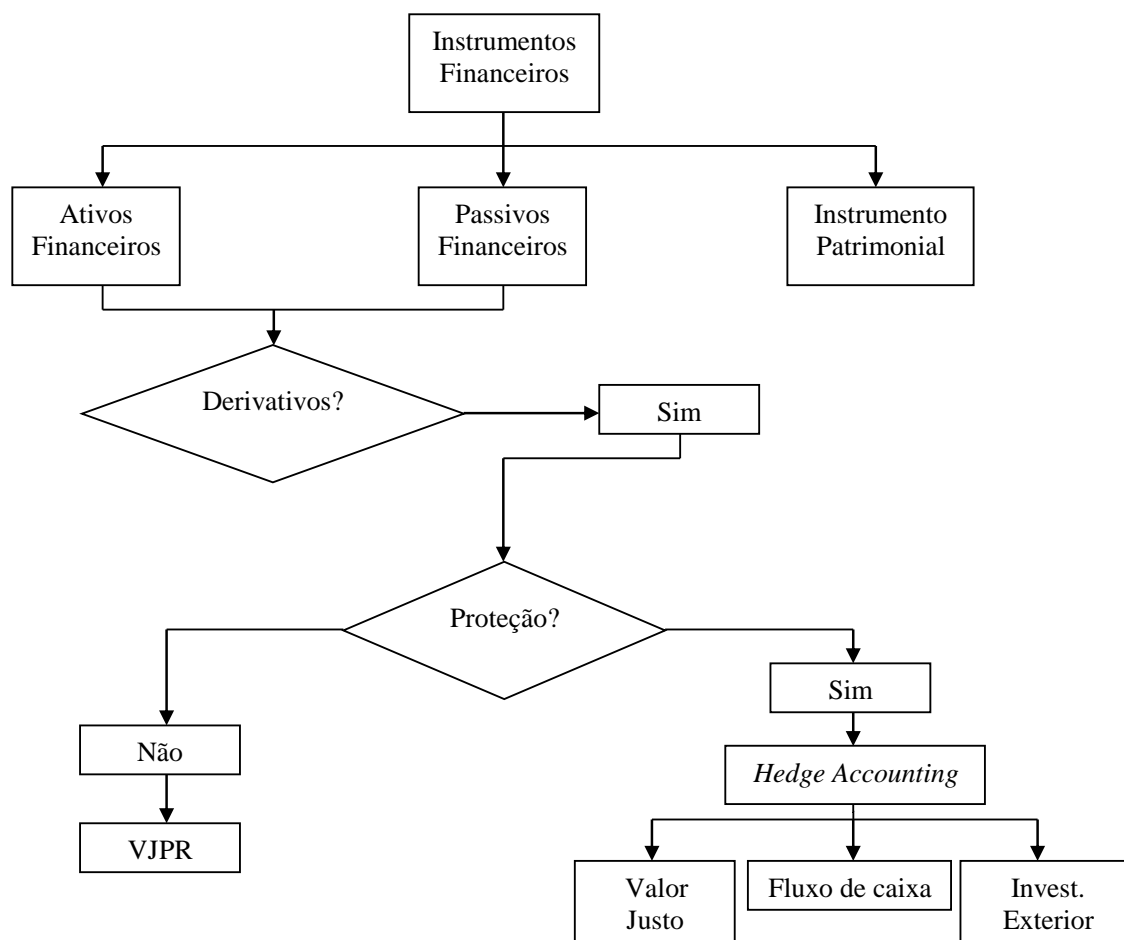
Instrumentos Financeiros

Ativos Financeiros

Passivos Financeiros

Instrumento Patrimonial

Derivativos?

Sim

Proteção?

Não

VJPR

Sim

*Hedge Accounting*

Valor Justo

Fluxo de caixa

Invest. Exterior